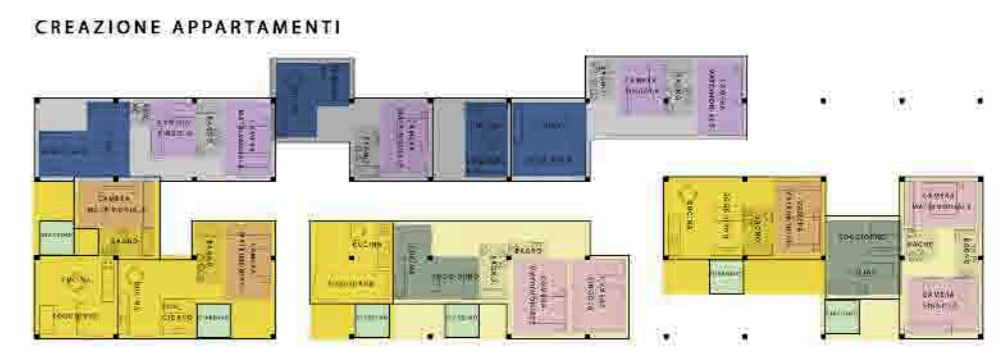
CREAZIONE APPARTAMENTI

CAMERA SINGOLA
BAGNO
CAMERA MATRIMONIALE
CAMERA SINGOLA
BAGNO
CAMERA MATRIMONIALE
CAMERA MATRIMONIALE
BAGNO
CUCINA
SOGGIORNO
CUCINA
BAGNO
CAMERA MATRIMONIALE
CUCINA
SOGGIORNO
BAGNO
CAMERA MATRIMONIALE
CAMERA SINGOLA
CUCINA
BAGNO
CAMERA MATRIMONIALE
SOGGIORNO
CUCINA
CAMERA MATRIMONIALE
BAGNO
BAGNO
CAMERA SINGOLA
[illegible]